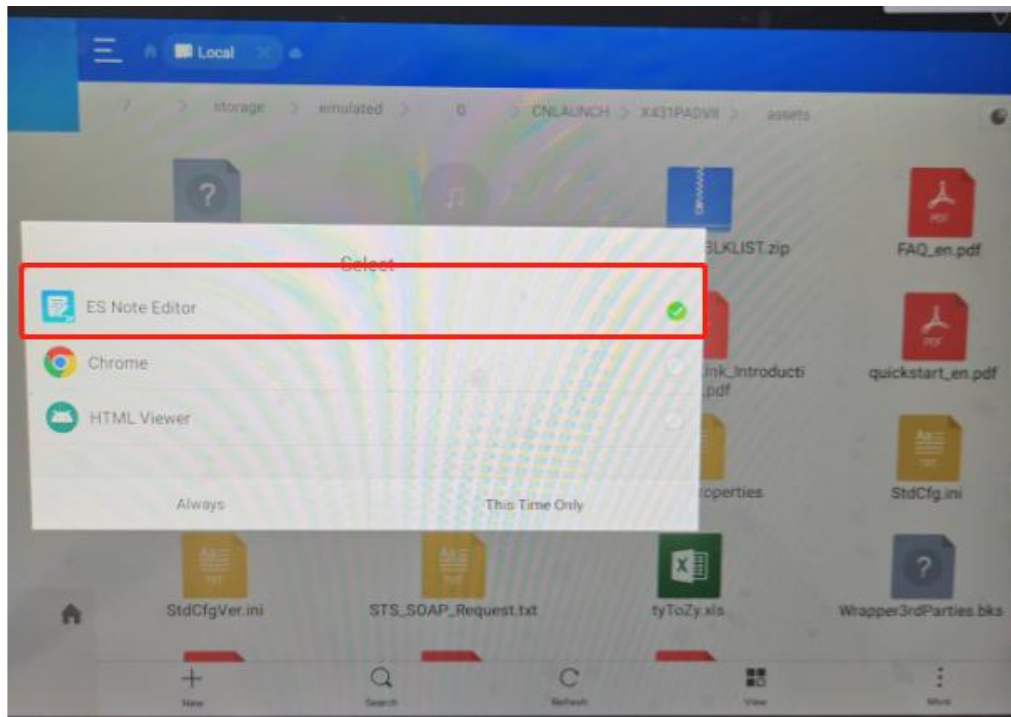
Local

/ > storage > emulated > 0 > CNLAUNCH > X431PADVII > assets

BLKLIST.zip

FAQ_en.pdf

Select

ES Note Editor

Chrome

HTML Viewer

Always

This Time Only

ink_Introducti .pdf

quickstart_en.pdf

roperties

StdCfg.ini

StdCfgVer.ini

STS_SOAP_Request.txt

tyToZy.xls

Wrapper3rdParties.bks

New

Search

Refresh

View

More